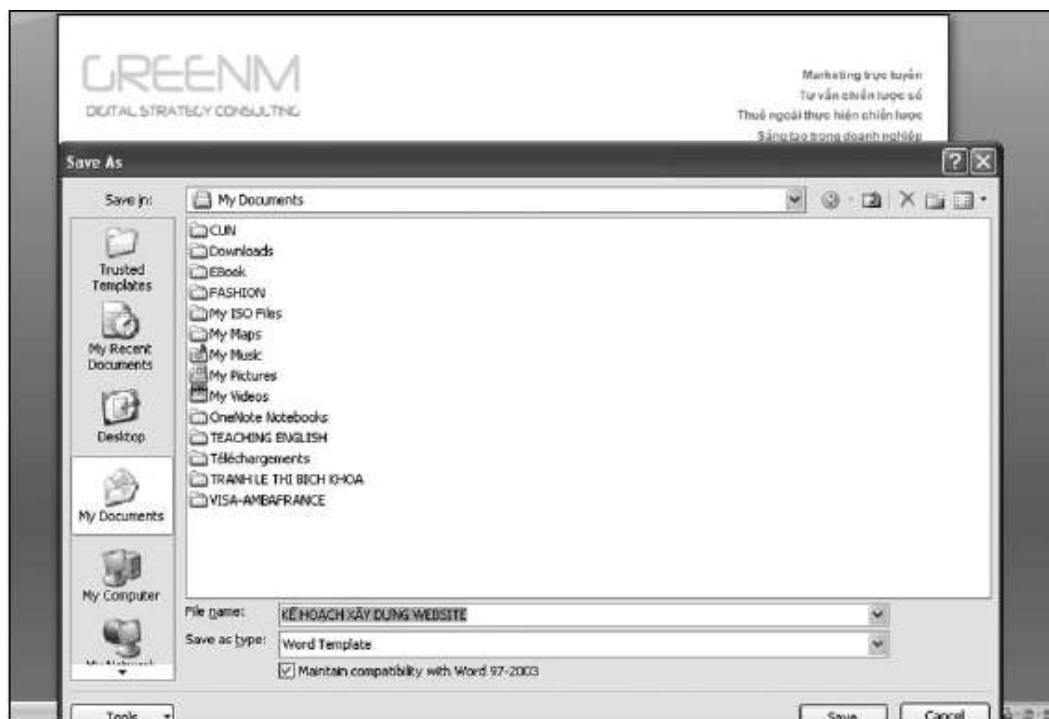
GREENM
DIGITAL STRATEGY CONSULTING

Marketing trực tuyến
Tư vấn chiến lược số
Thuê ngoài thực hiện chiến lược
Sáng tạo trong doanh nghiệp

Save As

Save in: My Documents

Trusted Templates
My Recent Documents
Desktop
My Documents
My Computer
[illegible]

CUN
Downloads
EBook
FASHION
My ISO Files
My Maps
My Music
My Pictures
My Videos
OneNote Notebooks
TEACHING ENGLISH
Téléchargements
TRANH LE THI BICH KHOA
VISA-AMBAFRANCE

File name: KẾ HOẠCH XÂY DỰNG WEBSITE
Save as type: Word Template
Maintain compatibility with Word 97-2003

Tools
Save
Cancel